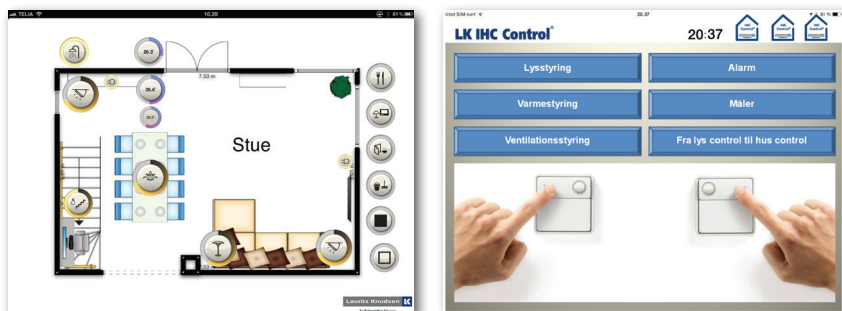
TELIA 10.20 81 %

26.5°

7.53 m

26.8°

26.0

Stue

Lauritz Knudsen

Intet SIM-kort 20.37

LK IHC Control®

20:37

Lysstyring

Alarm

Varmestyring

Måler

Ventilationsstyring

Fra lys control til hus control